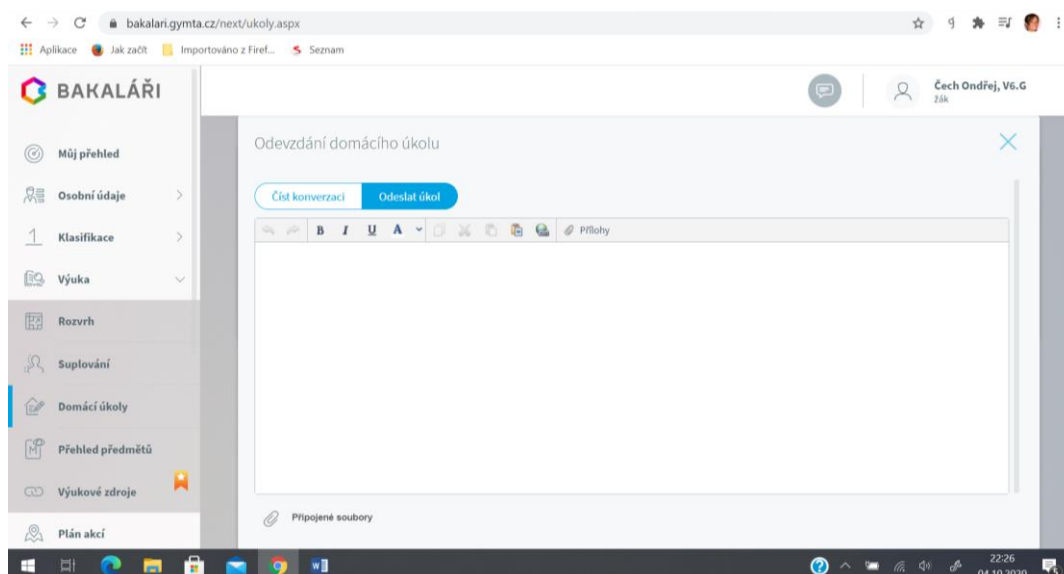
bakalari.gymta.cz/next/ukoly.aspx

Aplikace Jak začít Importováno z Firef... Seznam

BAKALÁŘI

Čech Ondřej, V6.G
žák

Můj přehled
Osobní údaje
Klasifikace
Výuka
Rozvrh
Suplování
Domácí úkoly
Přehled předmětů
Výukové zdroje
Plán akcí

Odevzdání domácího úkolu

Číst konverzaci
Odeslat úkol

B I U A Přílohy

Připojené soubory

22:26
04.10.2020